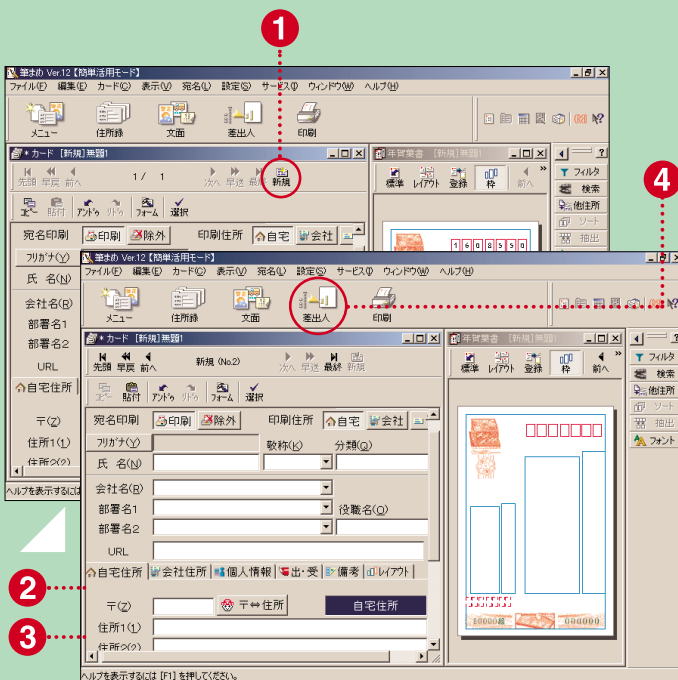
1

4

筆まめ Ver.12【簡単活用モード】
ファイル(F) 編集(E) カード(C) 表示(V) 宛名(L) 設定(S) サービス(T) ウィンドウ(W) ヘルプ(H)
メニュー 住所録 文面 差出人 印刷
カード [新規]無題1
先頭 早戻 前へ 1 / 1 次へ 早送 最終 新規
コピー 貼付 アンドゥ リドゥ フォーム 選択
宛名印刷 印刷 除外 印刷住所 自宅 会社
フリガナ(Y)
氏 名(N)
会社名(R)
部署名1
部署名2
URL
自宅住所
〒(Z)
住所1(1)
住所2(2)
ヘルプを表示するには

年賀葉書 [新規]
標準 レイアウト 登録 枠 前へ
フィルタ 検索 他住所 ソート 抽出

筆まめ Ver.12【簡単活用モード】
ファイル(F) 編集(E) カード(C) 表示(V) 宛名(L) 設定(S) サービス(T) ウィンドウ(W) ヘルプ(H)
メニュー 住所録 文面 差出人 印刷
カード [新規]無題1
先頭 早戻 前へ 新規 (No.2) 次へ 早送 最終 新規
コピー 貼付 アンドゥ リドゥ フォーム 選択
宛名印刷 印刷 除外 印刷住所 自宅 会社
フリガナ(Y) 敬称(K) 分類(Q)
氏 名(N)
会社名(R)
部署名1 役職名(O)
部署名2
URL
自宅住所 会社住所 個人情報 出・受 備考 レイアウト
〒(Z) 〒⇔住所 自宅住所
住所1(1)
住所2(2)
ヘルプを表示するには [F1] を押してください。

年賀葉書 [新規]
標準 レイアウト 登録 枠 前へ
フィルタ 検索 他住所 ソート 抽出 フォント

2

3